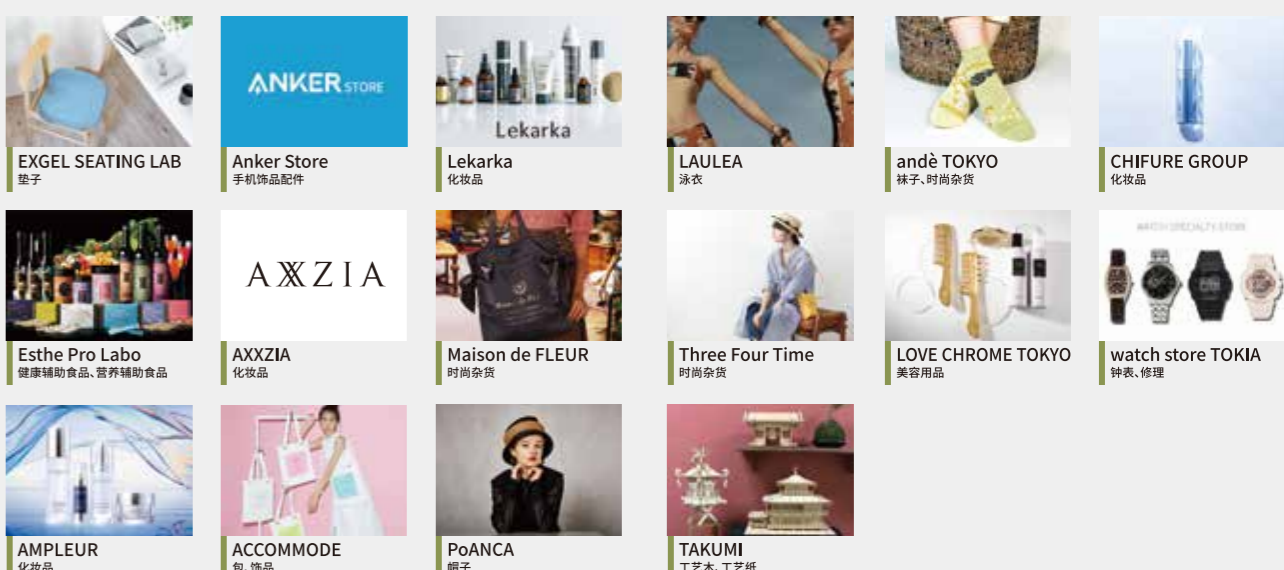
EXGEL SEATING LAB
垫子

ANKER STORE
Anker Store
手机饰品配件

Lekarka
Lekarka
化妆品

LAULEA
泳衣

andè TOKYO
袜子、时尚杂货

CHIFURE GROUP
化妆品

Esthe Pro Labo
健康辅助食品、营养辅助食品

AXXZIA
AXXZIA
化妆品

Maison de FLEUR
时尚杂货

Three Four Time
时尚杂货

LOVE CHROME TOKYO
美容用品

WATCH SPECIALTY STORE
watch store TOKIA
钟表、修理

AMPLEUR
化妆品

ACCOMMODE
包、饰品

PoANCA
帽子

TAKUMI
工艺木、工艺纸